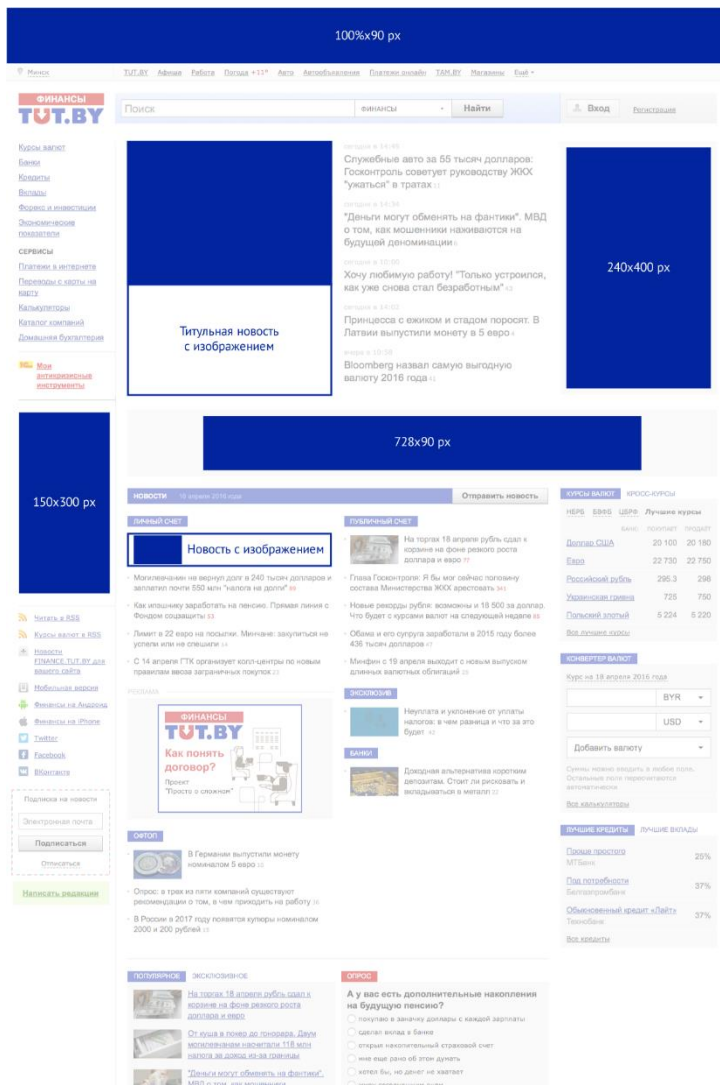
100%x90 px

Минск | TUT.BY | Афиша | Работа | Погода +11° | Авто | Автообъявления | Платежи онлайн | TAM.BY | Магазины | Ещё

ФИНАНСЫ
TUT.BY

Поиск | финансы | Найти

Вход | Регистрация

Курсы валют
Банки
Кредиты
Вклады
Форекс и инвестиции
Экономические показатели

СЕРВИСЫ
Платежи в интернете
Переводы с карты на карту
Калькуляторы
Каталог компаний
Домашняя бухгалтерия

Мои антикризисные инструменты

Титульная новость с изображением

сегодня в 14:46
Служебные авто за 55 тысяч долларов: Госконтроль советует руководству ЖКХ "ужаться" в тратах 11

сегодня в 14:36
"Деньги могут обменять на фантики". МВД о том, как мошенники наживаются на будущей деноминации 5

сегодня в 10:00
Хочу любимую работу! "Только устроился, как уже снова стал безработным" 42

сегодня в 14:00
Принцесса с ежиком и стадом поросят. В Латвии выпустили монету в 5 евро 4

вчера в 15:38
Bloomberg назвал самую выгодную валюту 2016 года 11

240x400 px

150x300 px

728x90 px

НОВОСТИ 18 апреля 2016 года | Отправить новость

ЛИЧНЫЙ СЧЕТ
Новость с изображением
Могилевчанин не вернул долг в 240 тысяч долларов и заплатил почти 550 млн "налога на долги" 99
Как иловчанку заработать на пенсию. Прямая линия с Фондом соцзащиты 53
Лимит в 22 евро на посылки. Минчане: закупиться не успели или не спешили 14
С 14 апреля ГТК организует колл-центры по новым правилам ввоза заграничных покупок 23

ПУБЛИЧНЫЙ СЧЕТ
На торгах 18 апреля рубль сдал к корзине на фоне резкого роста доллара и евро 7
Глава Госконтроля: Я бы мог сейчас половину состава Министерства ЖКХ арестовать 341
Новые рекорды рубля: возможны и 18 500 за доллар. Что будет с курсами валют на следующей неделе 83
Обама и его супруга заработали в 2015 году более 436 тысяч долларов 47
Минфин с 19 апреля выходит с новым выпуском длинных валютных облигаций 25

ЭКСКЛЮЗИВ
Неуплата и уклонение от уплаты налогов: в чем разница и что за это будет 42

БАНКИ
Доходная альтернатива коротким депозитам. Стоит ли рисковать и вкладываться в металл 22

РЕКЛАМА
ФИНАНСЫ TUT.BY
Как понять договор?
Проект "Просто о сложном"

Читать в RSS
Курсы валют в RSS
Новости FINANCE.TUT.BY для вашего сайта
Мобильная версия
Финансы на Андроид
Финансы на iPhone
Twitter
Facebook
ВКонтакте

Подписка на новости
Электронная почта
Подписаться
Отписаться

Написать редакции

ОФТОП
В Германии выпустили монету номиналом 5 евро 16
Опрос: в трех из пяти компаний существуют рекомендации о том, в чем приходить на работу 16
В России в 2017 году появятся купюры номиналом 2000 и 200 рублей 13

КУРСЫ ВАЛЮТ | КРОСС-КУРСЫ
НБРБ | БФФБ | ЦБРФ | Лучшие курсы

| | БАНК ПОКУПАЕТ | ПРОДАЕТ |
|---|---|---|
| Доллар США | 20 100 | 20 180 |
| Евро | 22 730 | 22 750 |
| Российский рубль | 295.3 | 298 |
| Украинская гривна | 725 | 750 |
| Польский злотый | 5 224 | 5 220 |

Все лучшие курсы

КОНВЕРТЕР ВАЛЮТ
Курс на 18 апреля 2016 года
BYR
USD
Добавить валюту
Суммы можно вводить в любое поле. Остальные поля пересчитаются автоматически
Все калькуляторы

ЛУЧШИЕ КРЕДИТЫ | ЛУЧШИЕ ВКЛАДЫ
Проще простого МТБанк 25%
На потребности Белгазпромбанк 37%
Обыкновенный кредит «Лайт» Технобанк 37%
Все кредиты

ПОПУЛЯРНОЕ | ЭКСКЛЮЗИВНОЕ
На торгах 18 апреля рубль сдал к корзине на фоне резкого роста доллара и евро
От куша в покер до гонорара. Двум могилевчанам насчитали 118 млн налога за доход из-за границы
"Деньги могут обменять на фантики". МВД о том, как мошенники

ОПРОС
А у вас есть дополнительные накопления на будущую пенсию?
покупаю в заначку доллары с каждой зарплаты
сделал вклад в банке
открыл накопительный страховой счет
мне еще рано об этом думать
хотел бы, но денег не хватает
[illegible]